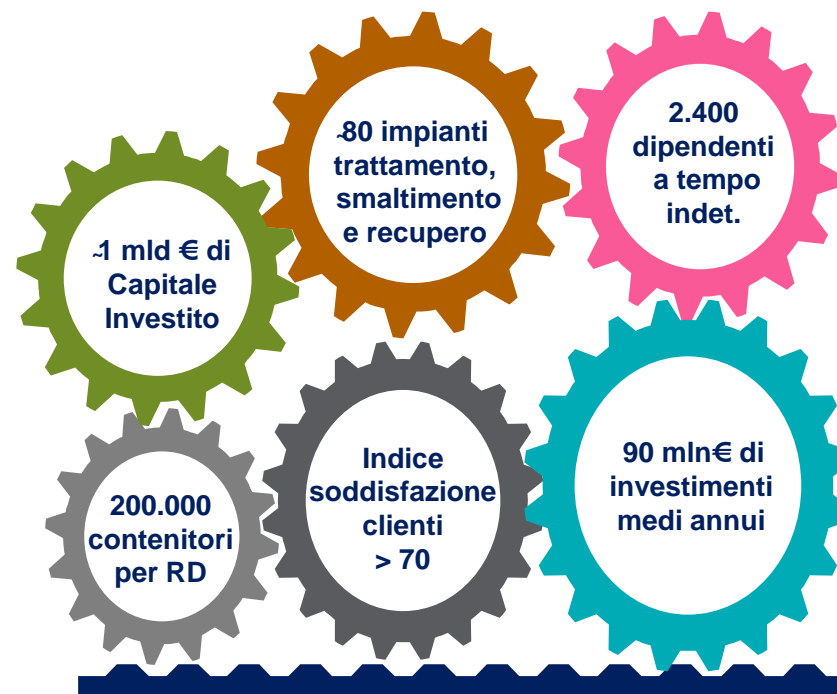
~80 impianti trattamento, smaltimento e recupero

2.400 dipendenti a tempo indet.

~1 mld € di Capitale Investito

200.000 contenitori per RD

Indice soddisfazione clienti > 70

90 mln€ di investimenti medi annui